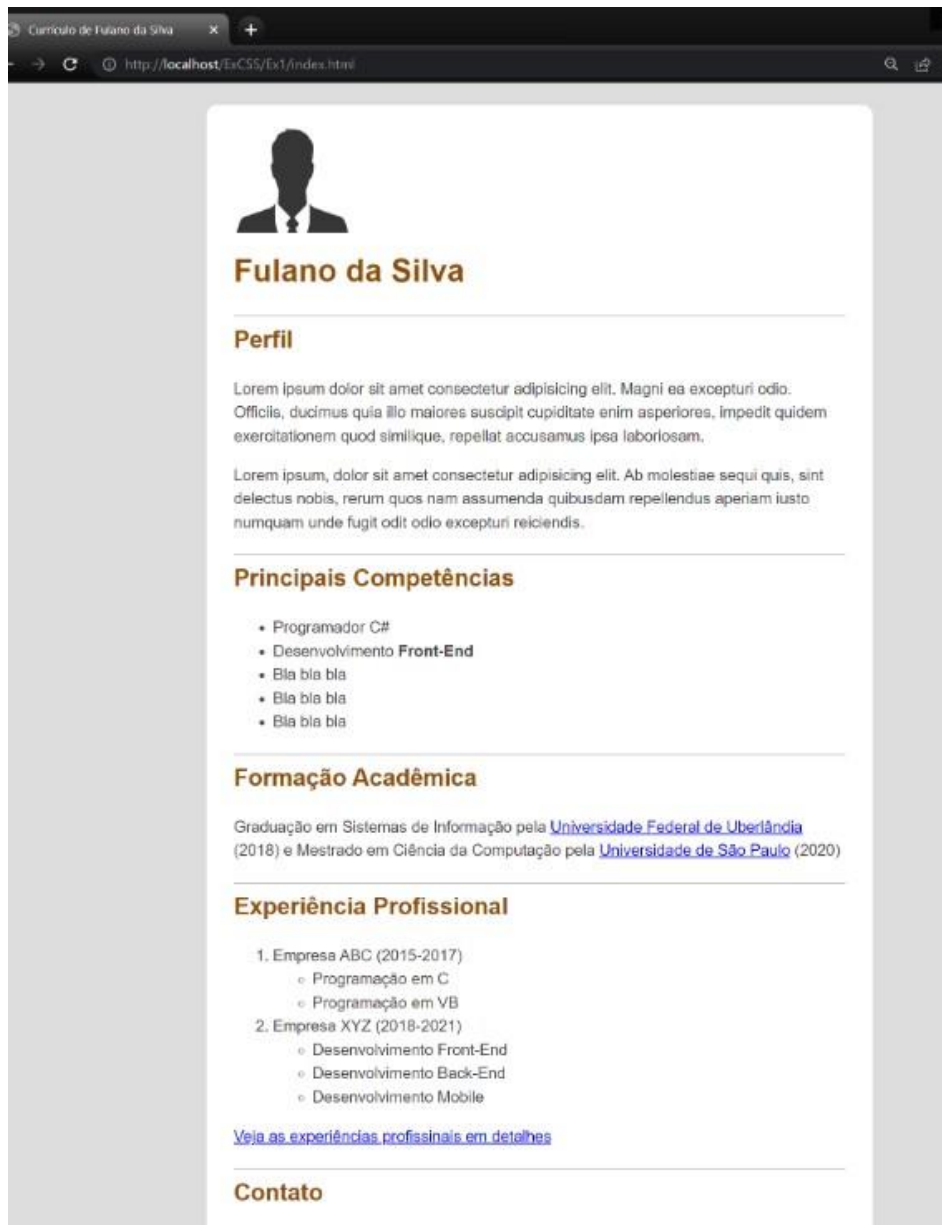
Currículo de Fulano da Silva ×

http://localhost/ExCSS/Ex1/index.html

Fulano da Silva

Perfil

Lorem ipsum dolor sit amet consectetur adipisicing elit. Magni ea excepturi odio. Officiis, ducimus quia illo maiores suscipit cupiditate enim asperiores, impedit quidem exercitationem quod similique, repellat accusamus ipsa laboriosam.

Lorem ipsum, dolor sit amet consectetur adipisicing elit. Ab molestiae sequi quis, sint delectus nobis, rerum quos nam assumenda quibusdam repellendus aperiam iusto numquam unde fugit odit odio excepturi reiciendis.

Principais Competências

- Programador C#
- Desenvolvimento **Front-End**
- Bla bla bla
- Bla bla bla
- Bla bla bla

Formação Acadêmica

Graduação em Sistemas de Informação pela Universidade Federal de Uberlândia (2018) e Mestrado em Ciência da Computação pela Universidade de São Paulo (2020)

Experiência Profissional

1. Empresa ABC (2015-2017)
   - Programação em C
   - Programação em VB
2. Empresa XYZ (2018-2021)
   - Desenvolvimento Front-End
   - Desenvolvimento Back-End
   - Desenvolvimento Mobile

Veja as experiências profissinais em detalhes

Contato